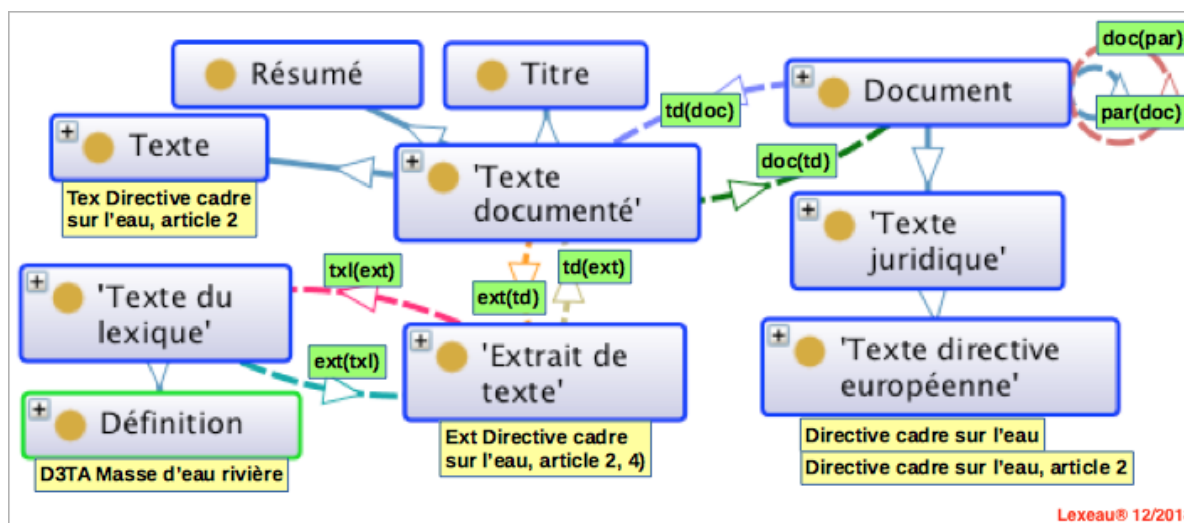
Résumé

Titre

doc(par)

Document

par(doc)

td(doc)

Texte

Tex Directive cadre sur l'eau, article 2

'Texte documenté'

doc(td)

'Texte juridique'

txl(ext)

td(ext)

'Texte du lexique'

ext(td)

ext(txl)

'Extrait de texte'

'Texte directive européenne'

Définition

Ext Directive cadre sur l'eau, article 2, 4)

Directive cadre sur l'eau

Directive cadre sur l'eau, article 2

D3TA Masse d'eau rivière

Lexeau® 12/201